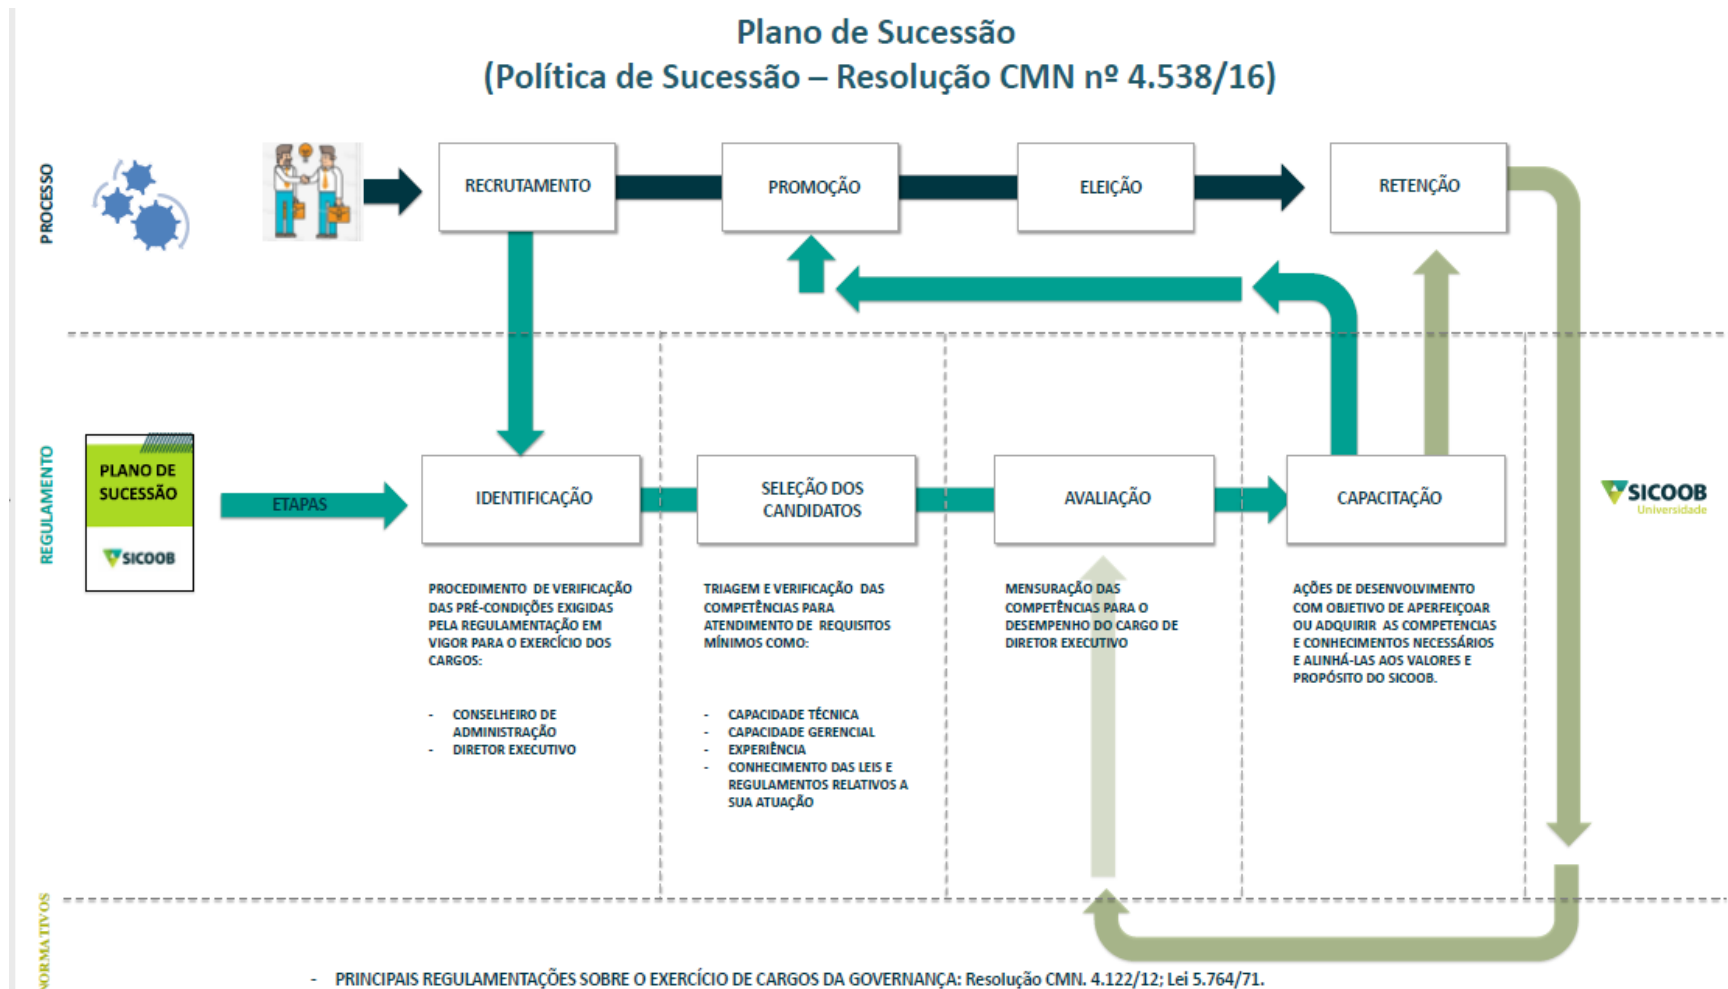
Plano de Sucessão
(Política de Sucessão – Resolução CMN nº 4.538/16)

PROCESSO

RECRUTAMENTO

PROMOÇÃO

ELEIÇÃO

RETENÇÃO

REGULAMENTO

PLANO DE SUCESSÃO

SICOOB

ETAPAS

IDENTIFICAÇÃO

SELEÇÃO DOS CANDIDATOS

AVALIAÇÃO

CAPACITAÇÃO

SICOOB Universidade

PROCEDIMENTO DE VERIFICAÇÃO DAS PRÉ-CONDIÇÕES EXIGIDAS PELA REGULAMENTAÇÃO EM VIGOR PARA O EXERCÍCIO DOS CARGOS:

- CONSELHEIRO DE ADMINISTRAÇÃO
- DIRETOR EXECUTIVO

TRIAGEM E VERIFICAÇÃO DAS COMPETÊNCIAS PARA ATENDIMENTO DE REQUISITOS MÍNIMOS COMO:

- CAPACIDADE TÉCNICA
- CAPACIDADE GERENCIAL
- EXPERIÊNCIA
- CONHECIMENTO DAS LEIS E REGULAMENTOS RELATIVOS A SUA ATUAÇÃO

MENSURAÇÃO DAS COMPETÊNCIAS PARA O DESEMPENHO DO CARGO DE DIRETOR EXECUTIVO

AÇÕES DE DESENVOLVIMENTO COM OBJETIVO DE APERFEIÇOAR OU ADQUIRIR AS COMPETENCIAS E CONHECIMENTOS NECESSÁRIOS E ALINHÁ-LAS AOS VALORES E PROPÓSITO DO SICOOB.

NORMATIVOS

- PRINCIPAIS REGULAMENTAÇÕES SOBRE O EXERCÍCIO DE CARGOS DA GOVERNANÇA: Resolução CMN. 4.122/12; Lei 5.764/71.